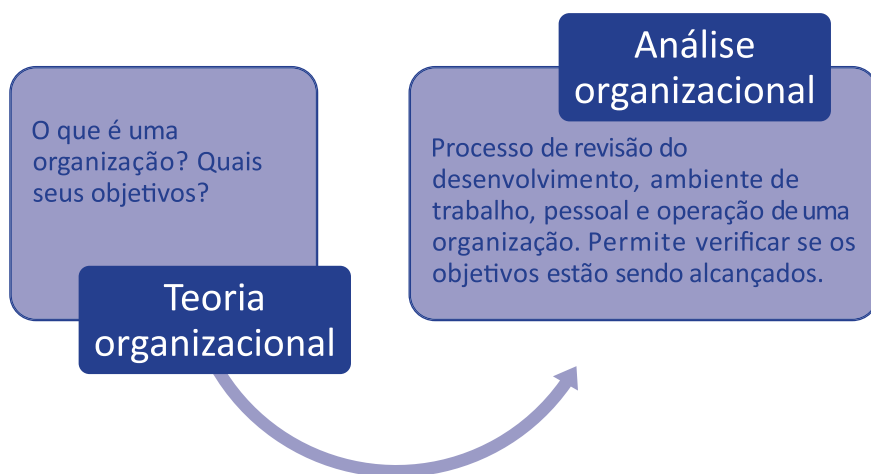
O que é uma organização? Quais seus objetivos?

Teoria organizacional

Análise organizacional

Processo de revisão do desenvolvimento, ambiente de trabalho, pessoal e operação de uma organização. Permite verificar se os objetivos estão sendo alcançados.